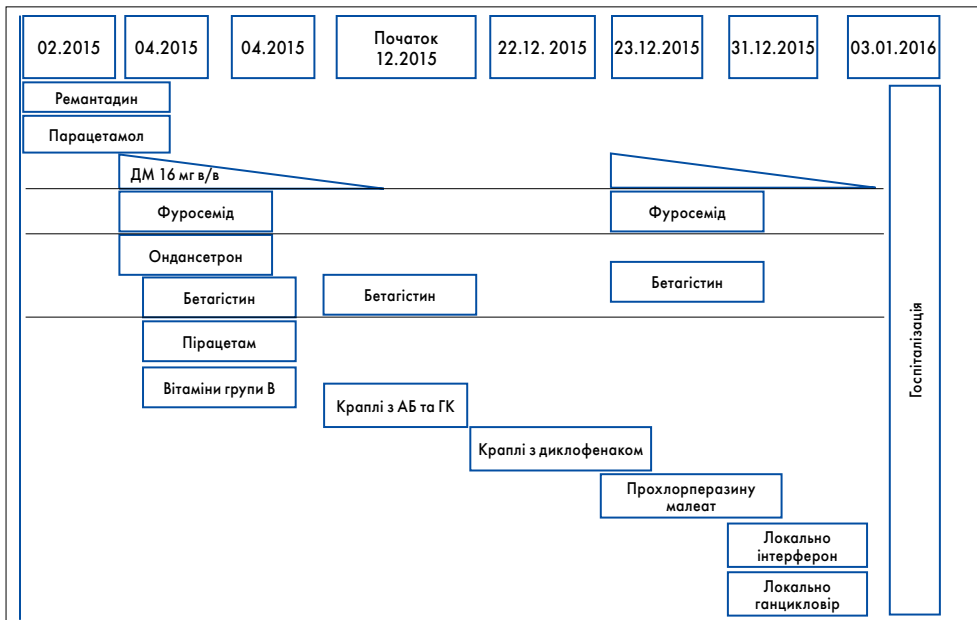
02.2015
04.2015
04.2015
Початок 12.2015
22.12. 2015
23.12.2015
31.12.2015
03.01.2016

Ремантадин
Парацетамол
ДМ 16 мг в/в
Фуросемід
Ондансетрон
Бетагістин
Пірацетам
Вітаміни групи В
Бетагістин
Краплі з АБ та ГК
Краплі з диклофенаком
Фуросемід
Бетагістин
Прохлорперазину малеат
Локально інтерферон
Локально ганцикловір
Госпіталізація